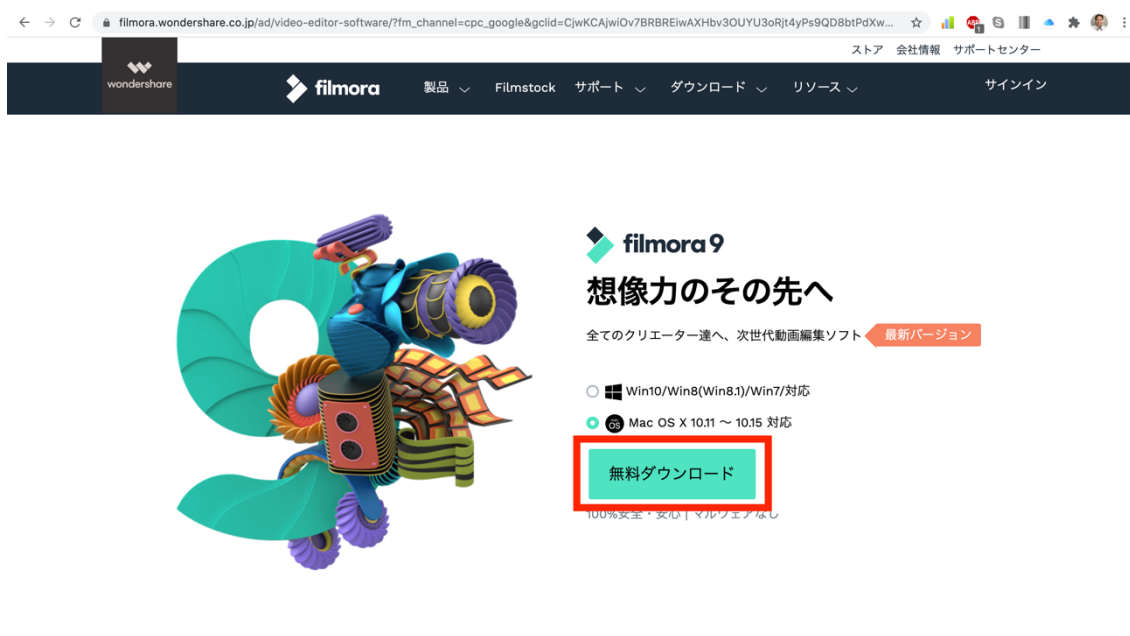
filmora.wondershare.co.jp/ad/video-editor-software/?fm_channel=cpc_google&gclid=CjwKCAjwiOv7BRBREiwAXHbv3OUYU3oRjt4yPs9QD8btPdXw...

ストア　会社情報　サポートセンター

wondershare

filmora　製品　Filmstock　サポート　ダウンロード　リソース　サインイン

filmora 9

想像力のその先へ

全てのクリエーター達へ、次世代動画編集ソフト　最新バージョン

Win10/Win8(Win8.1)/Win7/対応

Mac OS X 10.11 〜 10.15 対応

無料ダウンロード

100%安全・安心 | マルウェアなし